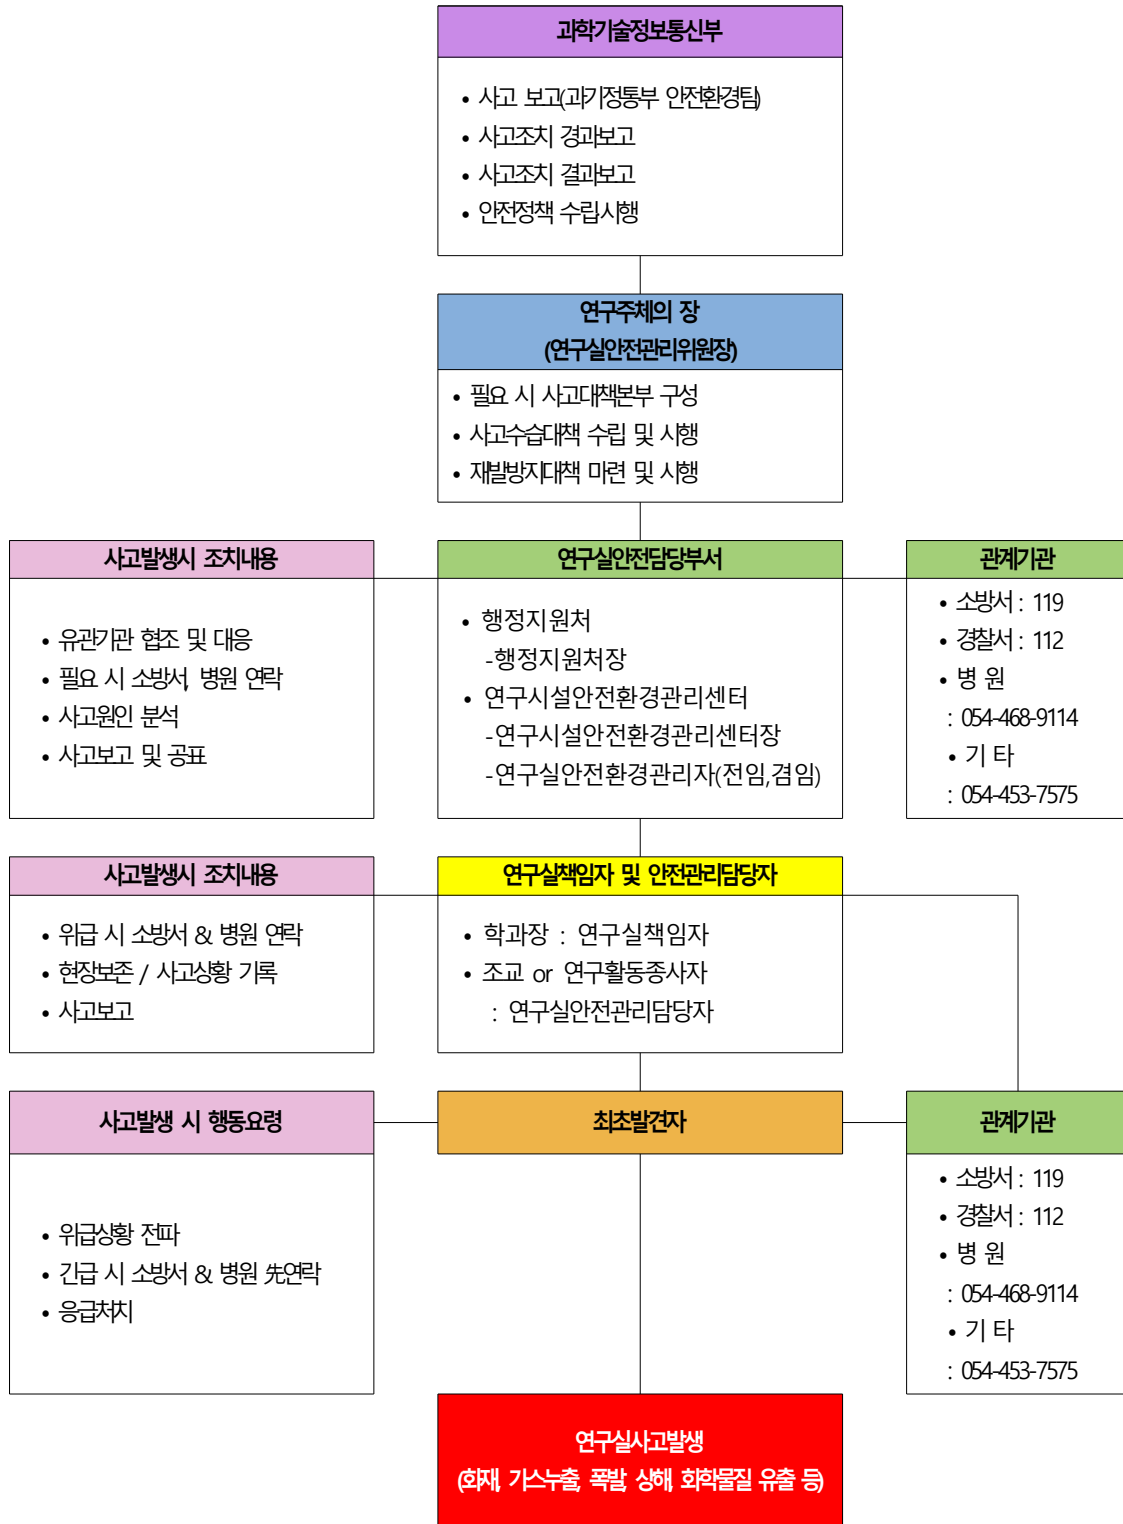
과학기술정보통신부

• 사고 보고(과기정통부 안전환경팀)
• 사고조치 경과보고
• 사고조치 결과보고
• 안전정책 수립시행

연구주체의 장
(연구실안전관리위원장)

• 필요 시 사고대책본부 구성
• 사고수습대책 수립 및 시행
• 재발방지대책 마련 및 시행

사고발생시 조치내용

• 유관기관 협조 및 대응
• 필요 시 소방서, 병원 연락
• 사고원인 분석
• 사고보고 및 공표

연구실안전담당부서

• 행정지원처
-행정지원처장
• 연구시설안전환경관리센터
-연구시설안전환경관리센터장
-연구실안전환경관리자(전임,겸임)

관계기관

• 소방서 : 119
• 경찰서 : 112
• 병 원
: 054-468-9114
• 기 타
: 054-453-7575

사고발생시 조치내용

• 위급 시 소방서 & 병원 연락
• 현장보존 / 사고상황 기록
• 사고보고

연구실책임자 및 안전관리담당자

• 학과장 : 연구실책임자
• 조교 or 연구활동종사자
: 연구실안전관리담당자

사고발생 시 행동요령

• 위급상황 전파
• 긴급 시 소방서 & 병원 先연락
• 응급처치

최초발견자

관계기관

• 소방서 : 119
• 경찰서 : 112
• 병 원
: 054-468-9114
• 기 타
: 054-453-7575

연구실사고발생
(화재, 가스누출, 폭발, 상해, 화학물질 유출 등)